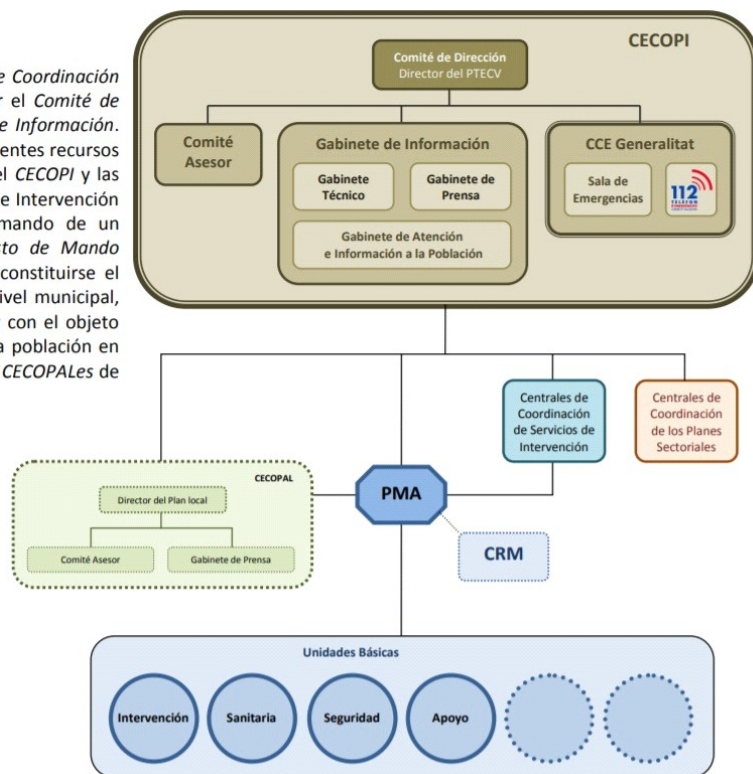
e Coordinación r el Comité de e Información. entes recursos el CECOPI y las e Intervención mando de un to de Mando constituirse el ivel municipal, con el objeto a población en CECOPALes de

CECOPI

Comité de Dirección
Director del PTECV

Comité Asesor

Gabinete de Información

Gabinete Técnico

Gabinete de Prensa

Gabinete de Atención e Información a la Población

CCE Generalitat

Sala de Emergencias

112

Centrales de Coordinación de Servicios de Intervención

Centrales de Coordinación de los Planes Sectoriales

CECOPAL

Director del Plan local

Comité Asesor

Gabinete de Prensa

PMA

CRM

Unidades Básicas

Intervención

Sanitaria

Seguridad

Apoyo